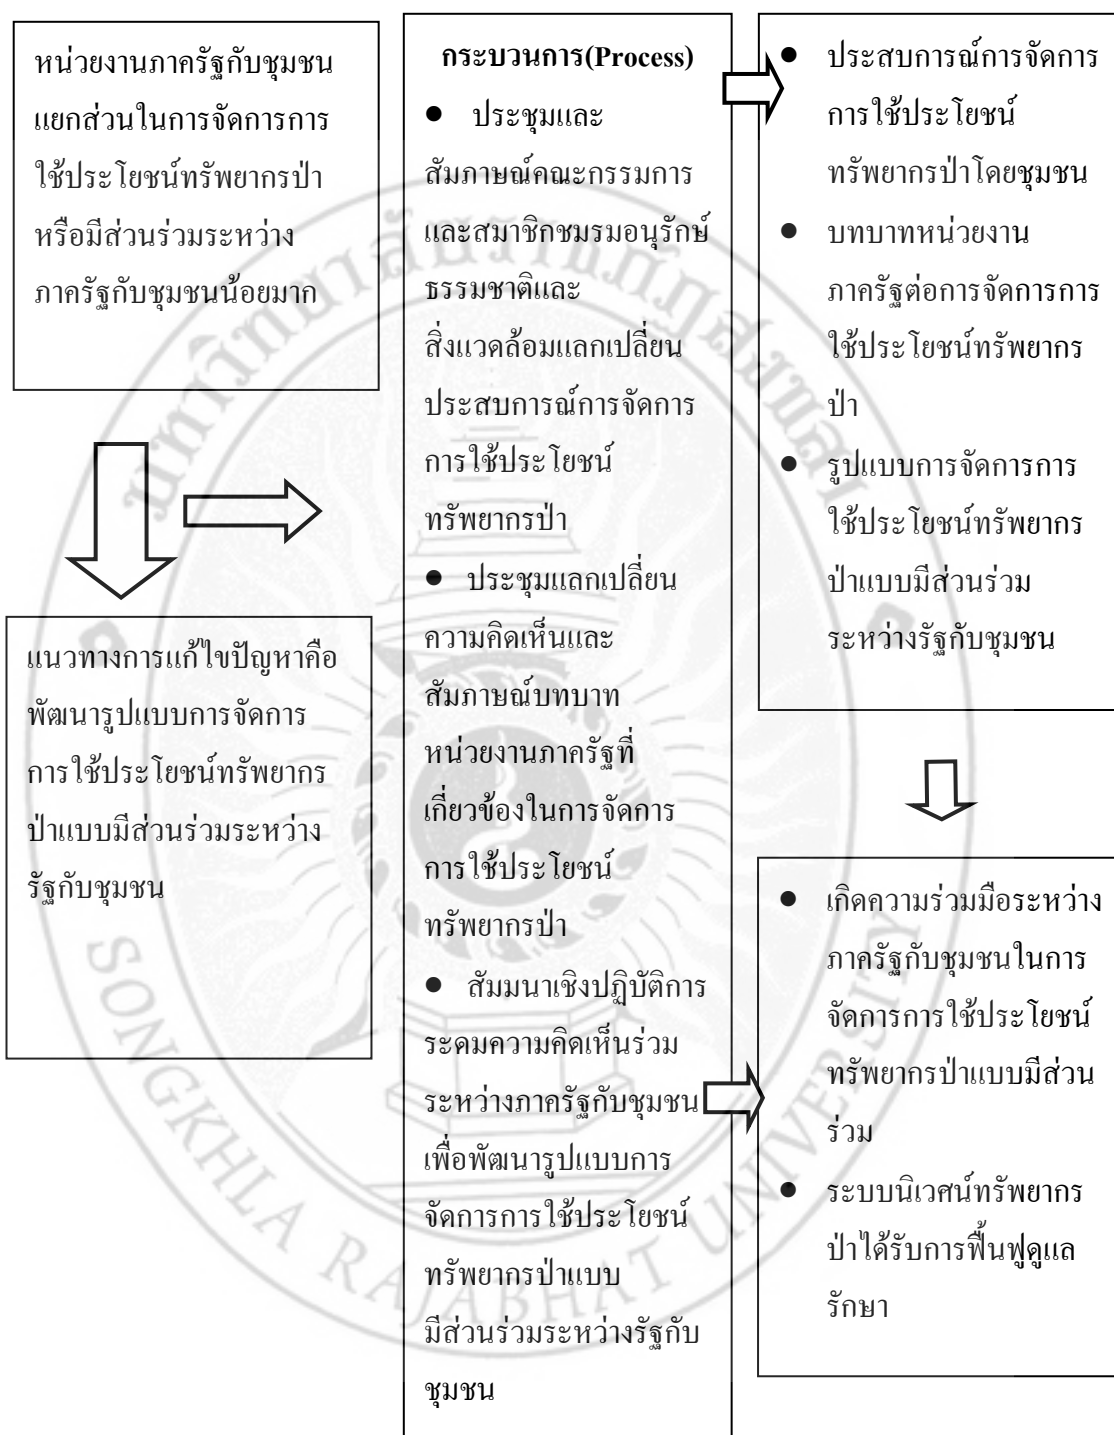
หน่วยงานภาครัฐกับชุมชนแยกส่วนในการจัดการการใช้ประโยชน์ทรัพยากรป่าหรือมีส่วนร่วมระหว่างภาครัฐกับชุมชนน้อยมาก

แนวทางการแก้ไขปัญหาคือพัฒนารูปแบบการจัดการการใช้ประโยชน์ทรัพยากรป่าแบบมีส่วนร่วมระหว่างรัฐกับชุมชน

กระบวนการ(Process)

● ประชุมและสัมภาษณ์คณะกรรมการและสมาชิกชมรมอนุรักษ์ธรรมชาติและสิ่งแวดล้อมแลกเปลี่ยนประสบการณ์การจัดการการใช้ประโยชน์ทรัพยากรป่า

● ประชุมแลกเปลี่ยนความคิดเห็นและสัมภาษณ์บทบาทหน่วยงานภาครัฐที่เกี่ยวข้องในการจัดการการใช้ประโยชน์ทรัพยากรป่า

● สัมมนาเชิงปฏิบัติการระดมความคิดเห็นร่วมระหว่างภาครัฐกับชุมชนเพื่อพัฒนารูปแบบการจัดการการใช้ประโยชน์ทรัพยากรป่าแบบมีส่วนร่วมระหว่างรัฐกับชุมชน

● ประสบการณ์การจัดการการใช้ประโยชน์ทรัพยากรป่าโดยชุมชน
● บทบาทหน่วยงานภาครัฐต่อการจัดการการใช้ประโยชน์ทรัพยากรป่า
● รูปแบบการจัดการการใช้ประโยชน์ทรัพยากรป่าแบบมีส่วนร่วมระหว่างรัฐกับชุมชน

● เกิดความร่วมมือระหว่างภาครัฐกับชุมชนในการจัดการการใช้ประโยชน์ทรัพยากรป่าแบบมีส่วนร่วม
● ระบบนิเวศน์ทรัพยากรป่าได้รับการฟื้นฟูดูแลรักษา

SONGKHLA RAJABHAT UNIVERSITY